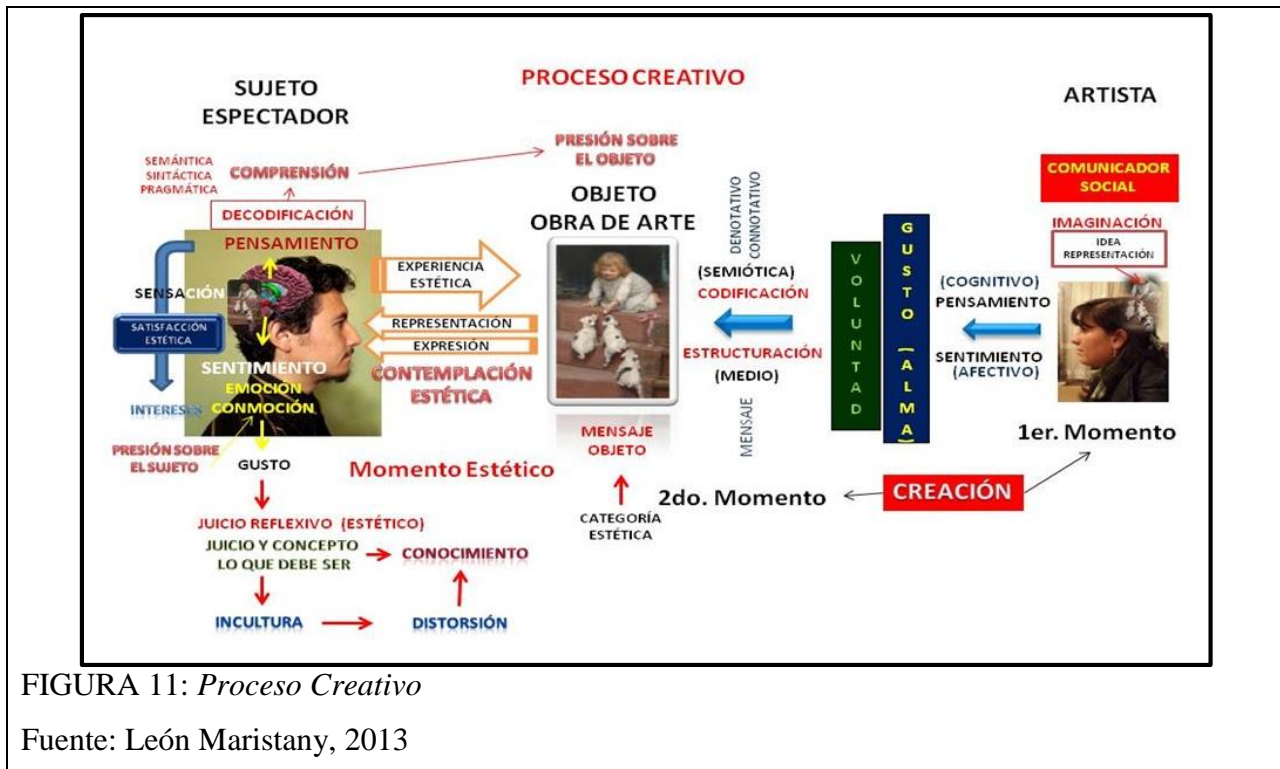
PROCESO CREATIVO

SUJETO ESPECTADOR

ARTISTA

SEMÁNTICA
SINTÁCTICA
PRAGMÁTICA

COMPRENSIÓN

PRESIÓN SOBRE EL OBJETO

OBJETO
OBRA DE ARTE

DENOTATIVO
CONNOTATIVO

COMUNICADOR SOCIAL

IMAGINACIÓN

IDEA
REPRESENTACIÓN

DECODIFICACIÓN

PENSAMIENTO

SENSACIÓN

SATISFACCIÓN ESTÉTICA

EXPERIENCIA ESTÉTICA

REPRESENTACIÓN

EXPRESIÓN

SENTIMIENTO
EMOCIÓN
CONMOCIÓN

INTERESES

CONTEMPLACIÓN ESTÉTICA

(SEMIÓTICA)
CODIFICACIÓN

ESTRUCTURACIÓN
(MEDIO)

MENSAJE

VOLUNTAD

GUSTO (ALMA)

(COGNITIVO)
PENSAMIENTO

SENTIMIENTO
(AFECTIVO)

1er. Momento

PRESIÓN SOBRE EL SUJETO

GUSTO

Momento Estético

MENSAJE OBJETO

CATEGORÍA ESTÉTICA

2do. Momento

CREACIÓN

JUICIO REFLEXIVO (ESTÉTICO)

JUICIO Y CONCEPTO
LO QUE DEBE SER

CONOCIMIENTO

INCULTURA

DISTORSIÓN

FIGURA 11: *Proceso Creativo*

Fuente: León Maristany, 2013